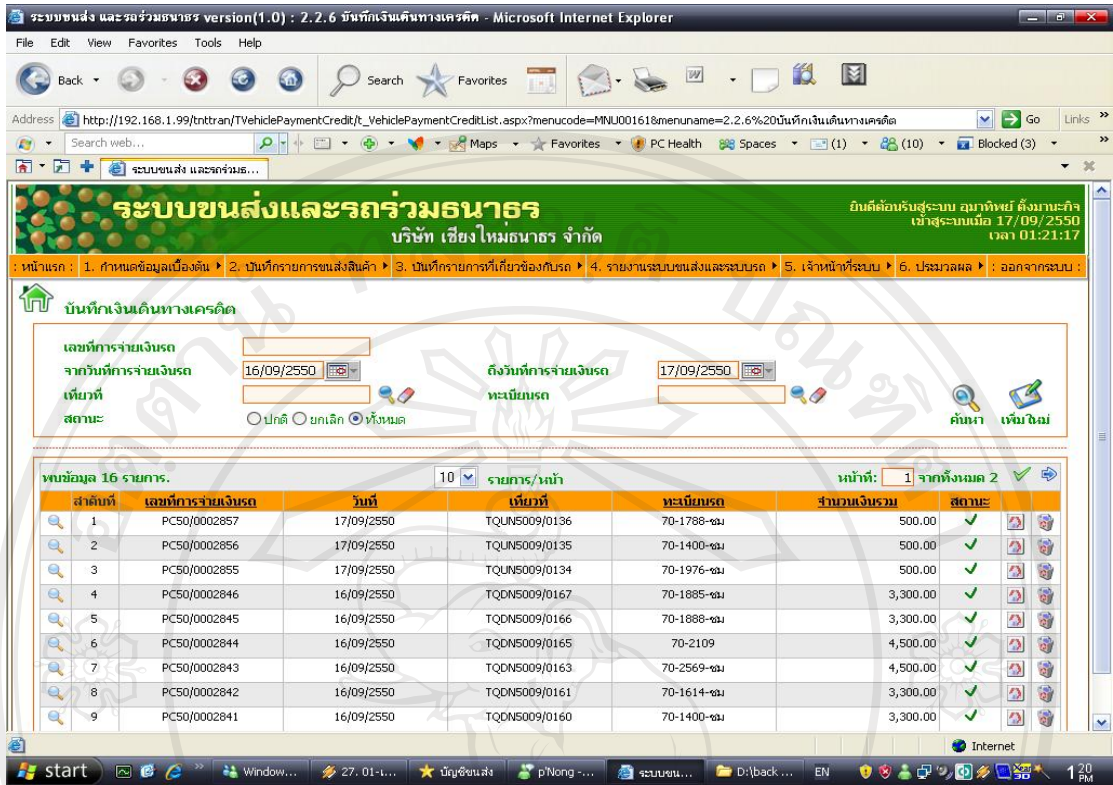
ระบบขนส่ง และรถร่วมธนาธร version(1.0) : 2.2.6 บันทึกเงินเดินทางเครดิต - Microsoft Internet Explorer

File Edit View Favorites Tools Help

Back Search Favorites

Address http://192.168.1.99/tnttran/TVehiclePaymentCredit/t_VehiclePaymentCreditList.aspx?menucode=MNU001618&menuname=2.2.6%20บันทึกเงินเดินทางเครดิต Go Links

Search web... Maps Favorites PC Health Spaces (1) (10) Blocked (3)

ระบบขนส่ง และรถร่วมธ...

ระบบขนส่งและรถร่วมธนาธร
บริษัท เชียงใหม่ธนาธร จำกัด

ยินดีต้อนรับสู่ระบบ อุมาทิพย์ ตั้งมานะกิจ
เข้าสู่ระบบเมื่อ 17/09/2550
เวลา 01:21:17

: หน้าแรก : 1. กำหนดข้อมูลเบื้องต้น 2. บันทึกรายการขนส่งสินค้า 3. บันทึกรายการที่เกี่ยวข้องกับรถ 4. รายงานระบบขนส่งและระบบรถ 5. เจ้าหน้าที่ระบบ 6. ประมวลผล : ออกจากระบบ :

บันทึกเงินเดินทางเครดิต

เลขที่การจ่ายเงินรถ
จากวันที่การจ่ายเงินรถ 16/09/2550
ถึงวันที่การจ่ายเงินรถ 17/09/2550
เที่ยวที่
ทะเบียนรถ
สถานะ ปกติ ยกเลิก ทั้งหมด
ค้นหา เพิ่มใหม่

พบข้อมูล 16 รายการ. 10 รายการ/หน้า หน้าที่: 1 จากทั้งหมด 2

| | ลำดับที่ | เลขที่การจ่ายเงินรถ | วันที่ | เที่ยวที่ | ทะเบียนรถ | จำนวนเงินรวม | สถานะ | | |
|---|---|---|---|---|---|---|---|---|---|
| | 1 | PC50/0002857 | 17/09/2550 | TQUN5009/0136 | 70-1788-ชม | 500.00 | ✓ | | |
| | 2 | PC50/0002856 | 17/09/2550 | TQUN5009/0135 | 70-1400-ชม | 500.00 | ✓ | | |
| | 3 | PC50/0002855 | 17/09/2550 | TQUN5009/0134 | 70-1976-ชม | 500.00 | ✓ | | |
| | 4 | PC50/0002846 | 16/09/2550 | TQDN5009/0167 | 70-1885-ชม | 3,300.00 | ✓ | | |
| | 5 | PC50/0002845 | 16/09/2550 | TQDN5009/0166 | 70-1888-ชม | 3,300.00 | ✓ | | |
| | 6 | PC50/0002844 | 16/09/2550 | TQDN5009/0165 | 70-2109 | 4,500.00 | ✓ | | |
| | 7 | PC50/0002843 | 16/09/2550 | TQDN5009/0163 | 70-2569-ชม | 4,500.00 | ✓ | | |
| | 8 | PC50/0002842 | 16/09/2550 | TQDN5009/0161 | 70-1614-ชม | 3,300.00 | ✓ | | |
| | 9 | PC50/0002841 | 16/09/2550 | TQDN5009/0160 | 70-1400-ชม | 3,300.00 | ✓ | | |

Internet

start Window... 27. 01-1... บัญชีขนส่ง p'Nong -... ระบบขน... D:\back ... EN 1:20 PM